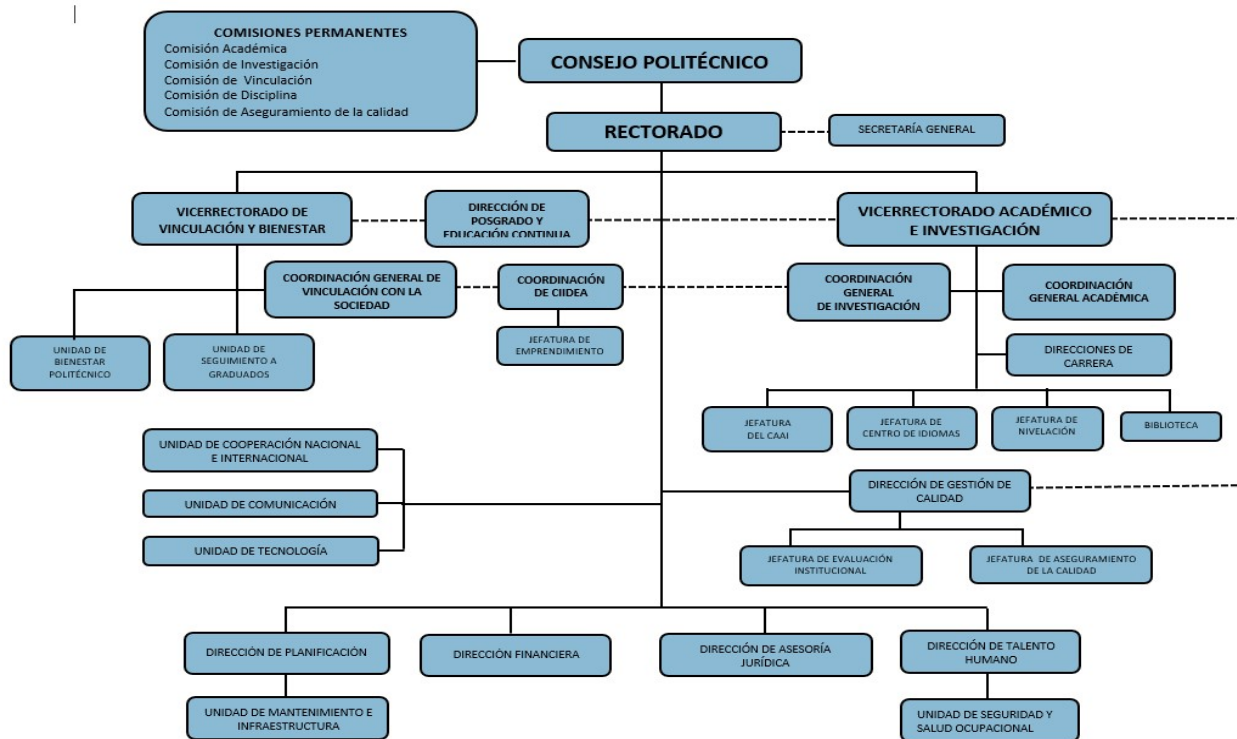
COMISIONES PERMANENTES
Comisión Académica
Comisión de Investigación
Comisión de Vinculación
Comisión de Disciplina
Comisión de Aseguramiento de la calidad

CONSEJO POLITÉCNICO

RECTORADO

SECRETARÍA GENERAL

VICERRECTORADO DE VINCULACIÓN Y BIENESTAR

DIRECCIÓN DE POSGRADO Y EDUCACIÓN CONTINUA

VICERRECTORADO ACADÉMICO E INVESTIGACIÓN

COORDINACIÓN GENERAL DE VINCULACIÓN CON LA SOCIEDAD

COORDINACIÓN DE CIIDEA

COORDINACIÓN GENERAL DE INVESTIGACIÓN

COORDINACIÓN GENERAL ACADÉMICA

UNIDAD DE BIENESTAR POLITÉCNICO

UNIDAD DE SEGUIMIENTO A GRADUADOS

JEFATURA DE EMPRENDIMIENTO

DIRECCIONES DE CARRERA

JEFATURA DEL CAAI

JEFATURA DE CENTRO DE IDIOMAS

JEFATURA DE NIVELACIÓN

BIBLIOTECA

UNIDAD DE COOPERACIÓN NACIONAL E INTERNACIONAL

UNIDAD DE COMUNICACIÓN

UNIDAD DE TECNOLOGÍA

DIRECCIÓN DE GESTIÓN DE CALIDAD

JEFATURA DE EVALUACIÓN INSTITUCIONAL

JEFATURA DE ASEGURAMIENTO DE LA CALIDAD

DIRECCIÓN DE PLANIFICACIÓN

DIRECCIÓN FINANCIERA

DIRECCIÓN DE ASESORÍA JURÍDICA

DIRECCIÓN DE TALENTO HUMANO

UNIDAD DE MANTENIMIENTO E INFRAESTRUCTURA

UNIDAD DE SEGURIDAD Y SALUD OCUPACIONAL